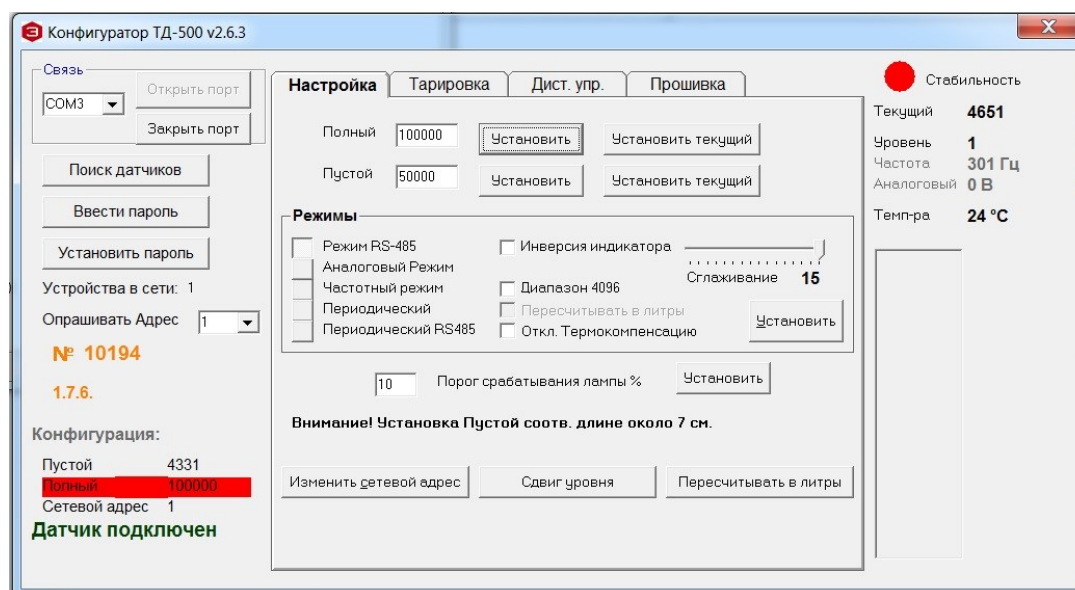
Конфигуратор ТД-500 v2.6.3

Связь
COM3
Открыть порт
Закрыть порт
Поиск датчиков
Ввести пароль
Установить пароль
Устройства в сети: 1
Опрашивать Адрес 1
№ 10194
1.7.6.
Конфигурация:
Пустой 4331
Полный 100000
Сетевой адрес 1
Датчик подключен

Настройка | Тарировка | Дист. упр. | Прошивка

Полный 100000 Установить Установить текущий
Пустой 50000 Установить Установить текущий

Режимы
Режим RS-485
Аналоговый Режим
Частотный режим
Периодический
Периодический RS485
Инверсия индикатора
Диапазон 4096
Пересчитывать в литры
Откл. Термокомпенсацию
Сглаживание 15
Установить

10 Порог срабатывания лампы % Установить

Внимание! Установка Пустой соотв. длине около 7 см.

Изменить сетевой адрес
Сдвиг уровня
Пересчитывать в литры

Стабильность
Текущий 4651
Уровень 1
Частота 301 Гц
Аналоговый 0 В
Темп-ра 24 °С